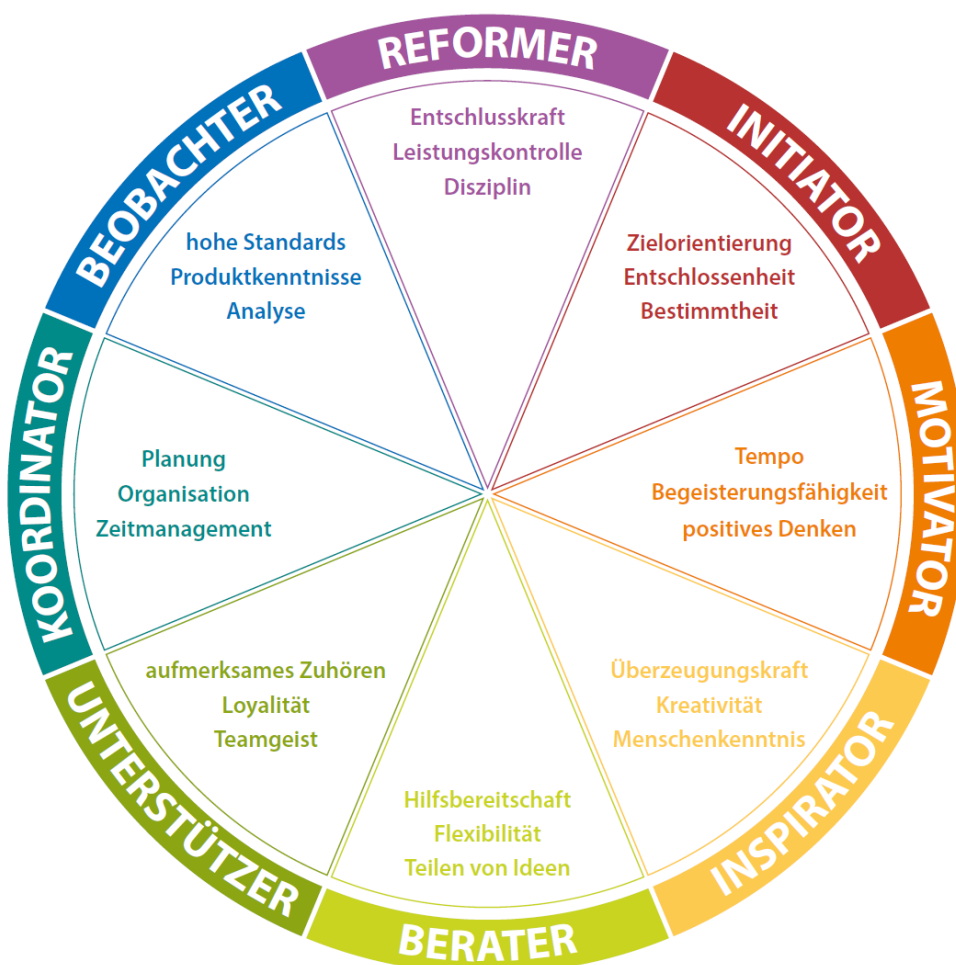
REFORMER

Entschlusskraft
Leistungskontrolle
Disziplin

INITIATOR

Zielorientierung
Entschlossenheit
Bestimmtheit

MOTIVATOR

Tempo
Begeisterungsfähigkeit
positives Denken

INSPIRATOR

Überzeugungskraft
Kreativität
Menschenkenntnis

BERATER

Hilfsbereitschaft
Flexibilität
Teilen von Ideen

UNTERSTÜTZER

aufmerksames Zuhören
Loyalität
Teamgeist

KOORDINATOR

Planung
Organisation
Zeitmanagement

BEOBACHTER

hohe Standards
Produktkenntnisse
Analyse